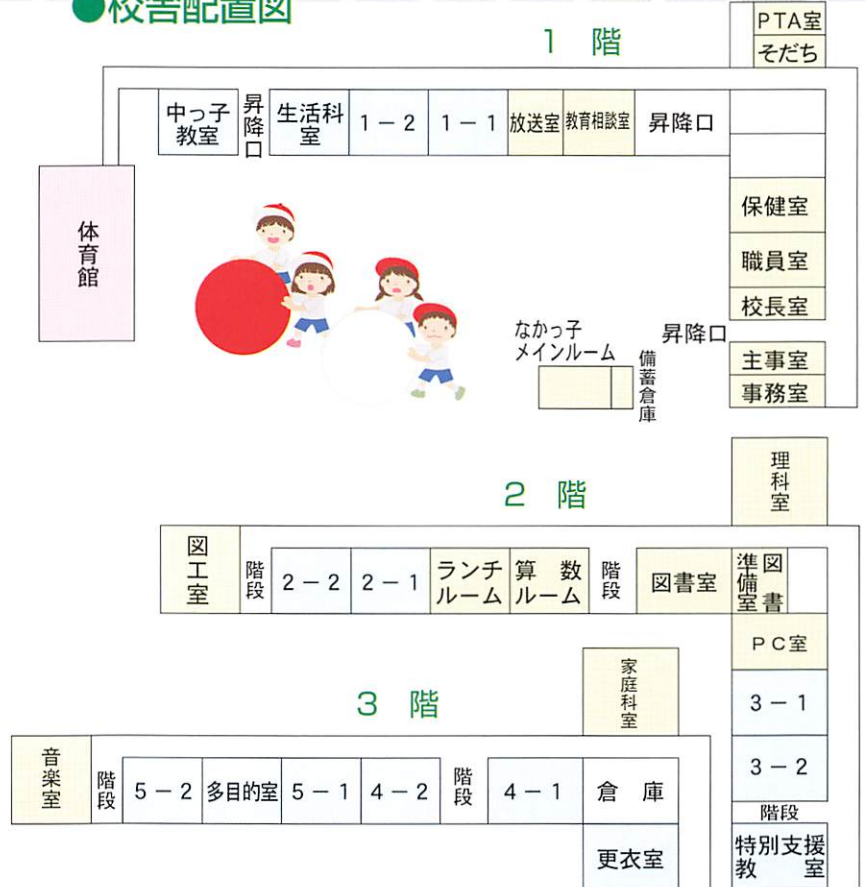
●校舎配置図

1　階

PTA室
そだち

中っ子教室
昇降口
生活科室
1－2
1－1
放送室
教育相談室
昇降口
体育館
保健室
職員室
校長室
なかっ子メインルーム
昇降口
備蓄倉庫
主事室
事務室

2　階

理科室
図工室
階段
2－2
2－1
ランチルーム
算数ルーム
階段
図書室
図書準備室
PC室

3　階

家庭科室
3－1
3－2
音楽室
階段
5－2
多目的室
5－1
4－2
階段
4－1
倉　庫
階段
更衣室
特別支援教室